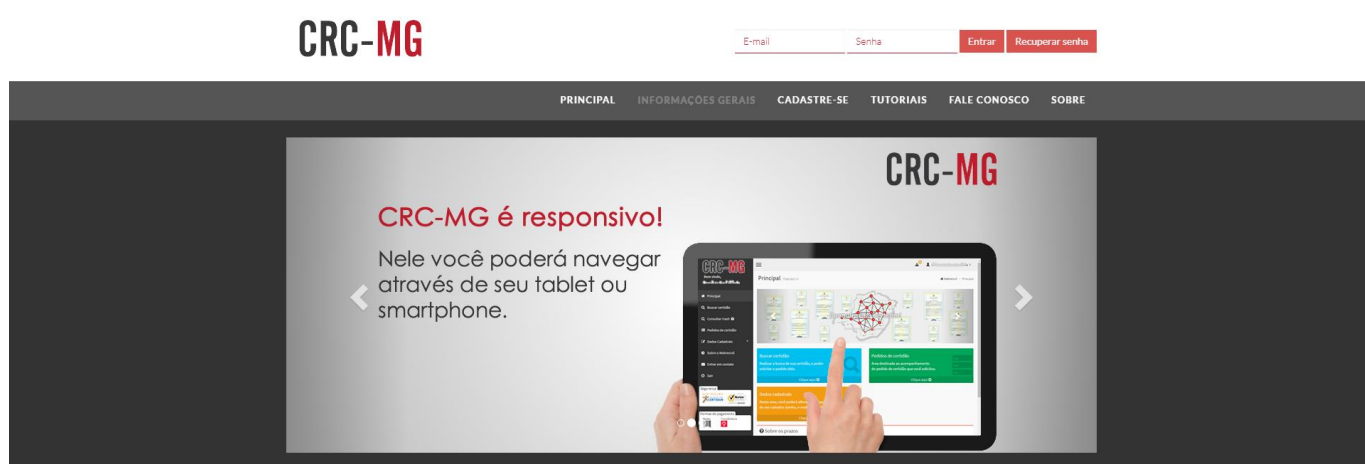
CRC-MG

E-mail
Senha
Entrar
Recuperar senha

PRINCIPAL
INFORMAÇÕES GERAIS
CADASTRE-SE
TUTORIAIS
FALE CONOSCO
SOBRE

CRC-MG

CRC-MG é responsivo!

Nele você poderá navegar através de seu tablet ou smartphone.

CRC-MG
Principal
Principal
Buscar certidão
Consultar hash
Pedidos de certidão
Dados Cadastrais
Saldo e Movimentações
Entrar em contato
Sair
Buscar certidão
Pedidos de certidão
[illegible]
Sobre os prazos